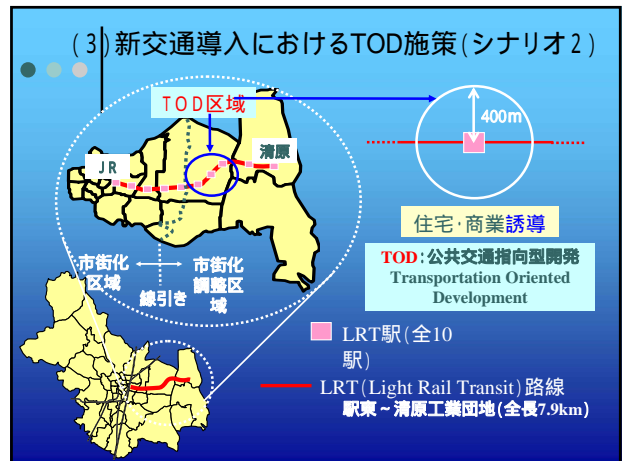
(3)新交通導入におけるTOD施策(シナリオ2)

TOD区域

400m

JR

清原

住宅·商業誘導

TOD:公共交通指向型開発
Transportation Oriented Development

市街化区域

市街化調整区域

線引き

LRT駅(全10駅)

LRT(Light Rail Transit)路線
駅東~清原工業団地(全長7.9km)